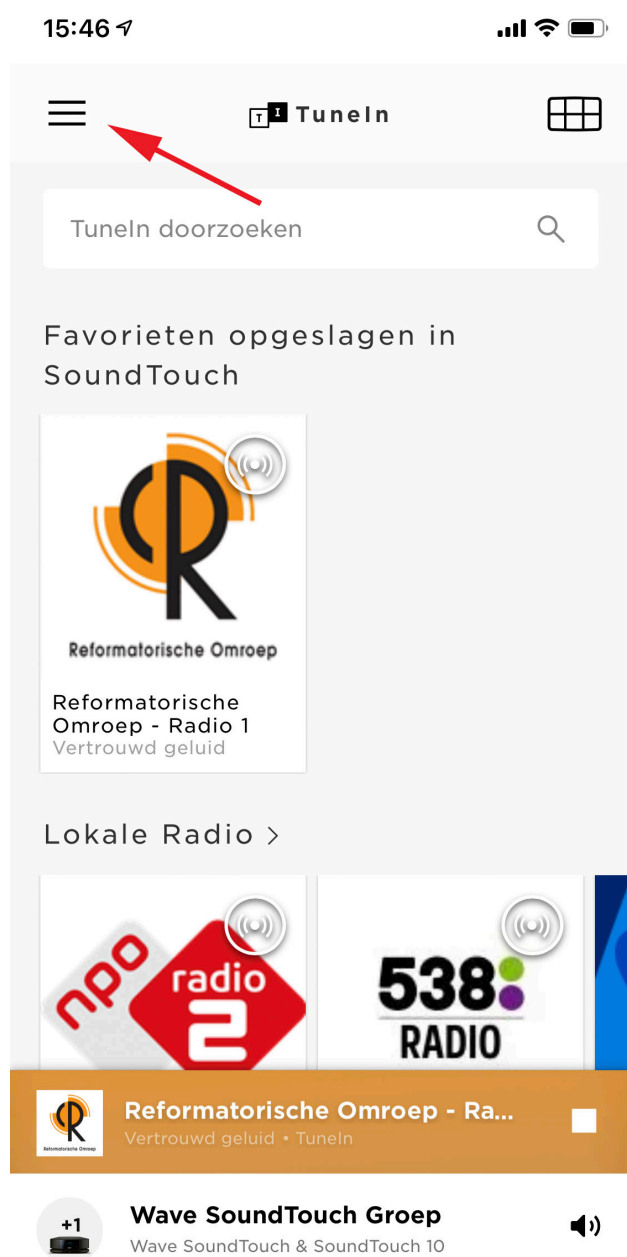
15:46

TuneIn

TuneIn doorzoeken

Favorieten opgeslagen in SoundTouch

Reformatorische Omroep

Reformatorische Omroep - Radio 1
Vertrouwd geluid

Lokale Radio >

npo radio 2

538 RADIO

Reformatorische Omroep

Reformatorische Omroep - Ra...
Vertrouwd geluid • TuneIn

+1
Wave SoundTouch Groep
Wave SoundTouch & SoundTouch 10